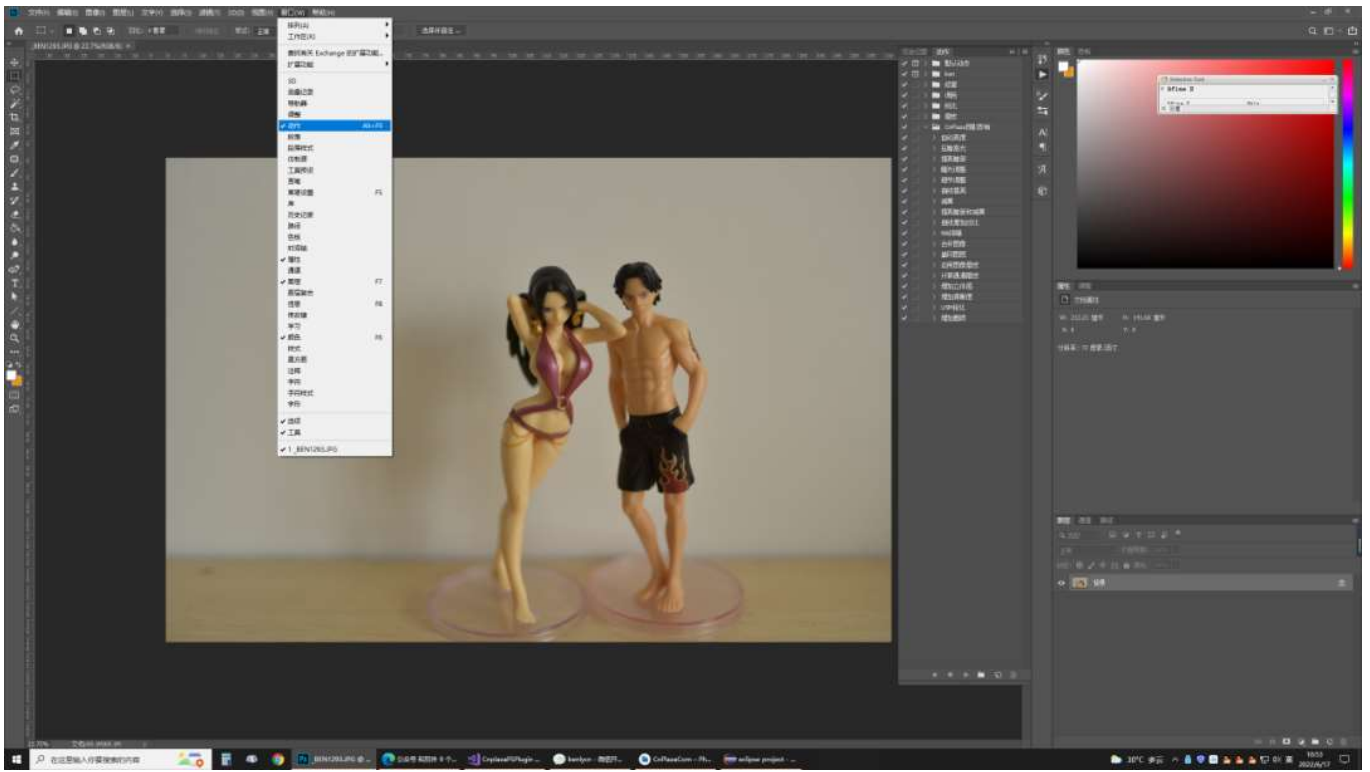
文件(F) 编辑(E) 图像(I) 图层(L) 文字(Y) 选择(S) 滤镜(T) 3D(D) 视图(V) 窗口(W) 帮助(H)

_BEN1293.JPG @ 22.7%(RGB/8)

排列(A)
工作区(K)
查找有关 Exchange 的扩展功能...
扩展功能
3D
测量记录
导航器
调整
✔ 动作 Alt+F9
段落
段落样式
仿制源
工具预设
画笔
画笔设置 F5
库
历史记录
路径
色板
时间轴
✔ 属性
通道
✔ 图层 F7
图层复合
信息 F8
修改键
学习
✔ 颜色 F6
样式
直方图
注释
字符
字符样式
字形
✔ 选项
✔ 工具
✔ 1 _BEN1293.JPG

选择并遮住...

默认动作
CoPlaza修图动作

属性
文档属性
W: 232.83 厘米 H: 155.45 厘米

图层 通道 路径
背景

Selection Tool
Name 2

在这里输入你要搜索的内容
_BEN1293.JPG @...
CoplazaPSPlugin ...
CoPlazaCom - Ph...
eclipse project - ...
30°C 多云
10:53
2022/6/17